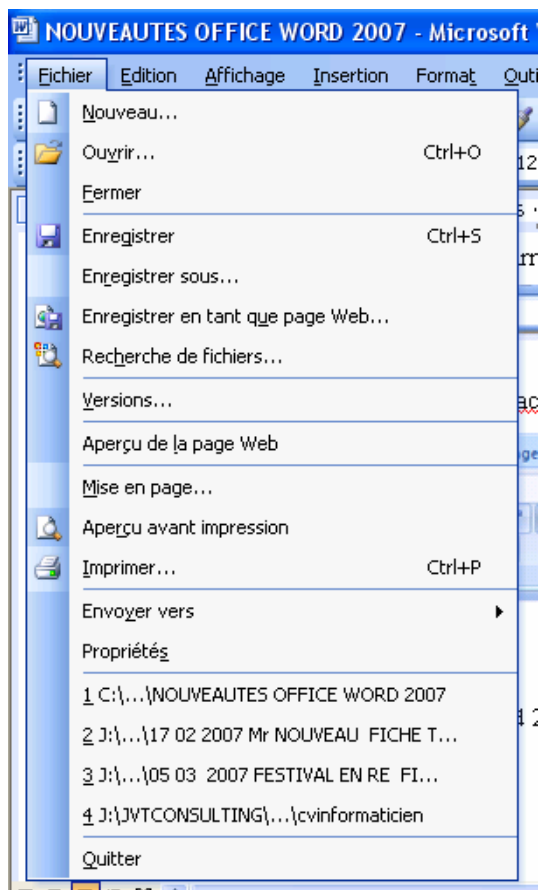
NOUVEAUTES OFFICE WORD 2007 - Microsoft

Fichier Edition Affichage Insertion Format Outi

Nouveau...
Ouvrir... Ctrl+O
Fermer
Enregistrer Ctrl+S
Enregistrer sous...
Enregistrer en tant que page Web...
Recherche de fichiers...
Versions...
Aperçu de la page Web
Mise en page...
Aperçu avant impression
Imprimer... Ctrl+P
Envoyer vers
Propriétés
1 C:\...\NOUVEAUTES OFFICE WORD 2007
2 J:\...\17 02 2007 Mr NOUVEAU FICHE T...
3 J:\...\05 03 2007 FESTIVAL EN RE FI...
4 J:\JVTCONSULTING\...\cvinformaticien
Quitter